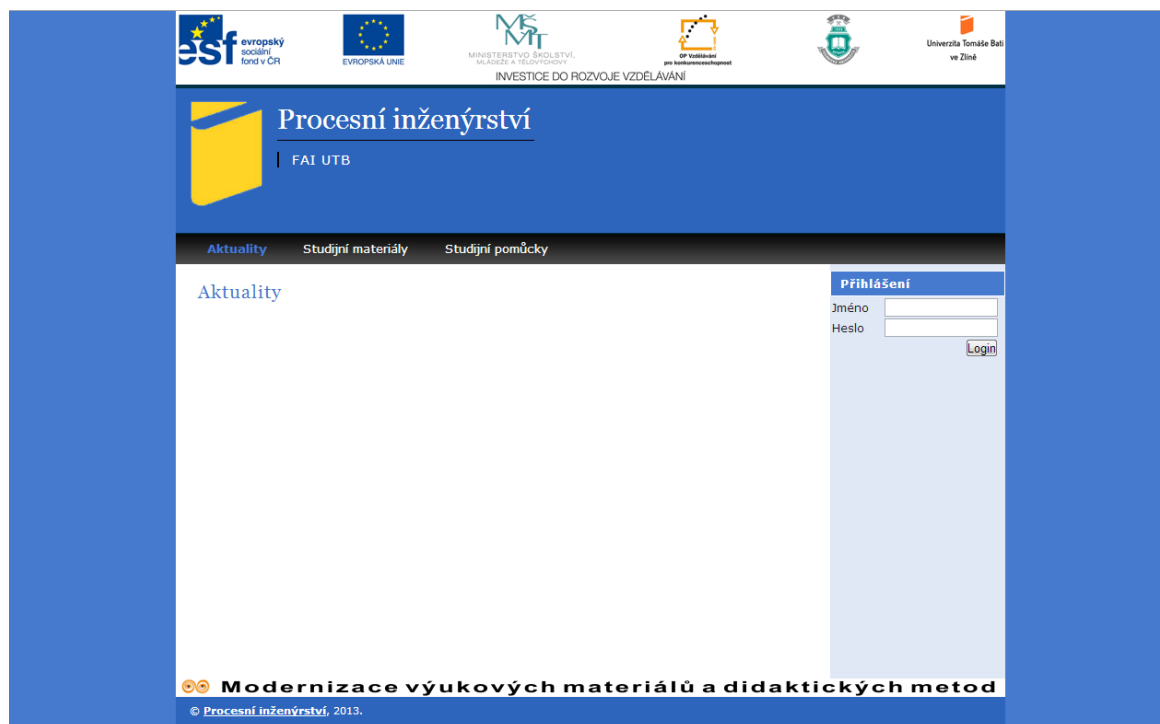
esf evropský sociální fond v ČR

EVROPSKÁ UNIE

MŠMT MINISTERSTVO ŠKOLSTVÍ, MLÁDEŽE A TĚLOVÝCHOVY

OP Vzdělávání pro konkurenceschopnost

Univerzita Tomáše Bati ve Zlíně

INVESTICE DO ROZVOJE VZDĚLÁVÁNÍ

Procesní inženýrství

FAI UTB

Aktuality Studijní materiály Studijní pomůcky

Aktuality

Přihlášení

Jméno

Heslo

Login

Modernizace výukových materiálů a didaktických metod

© Procesní inženýrství, 2013.